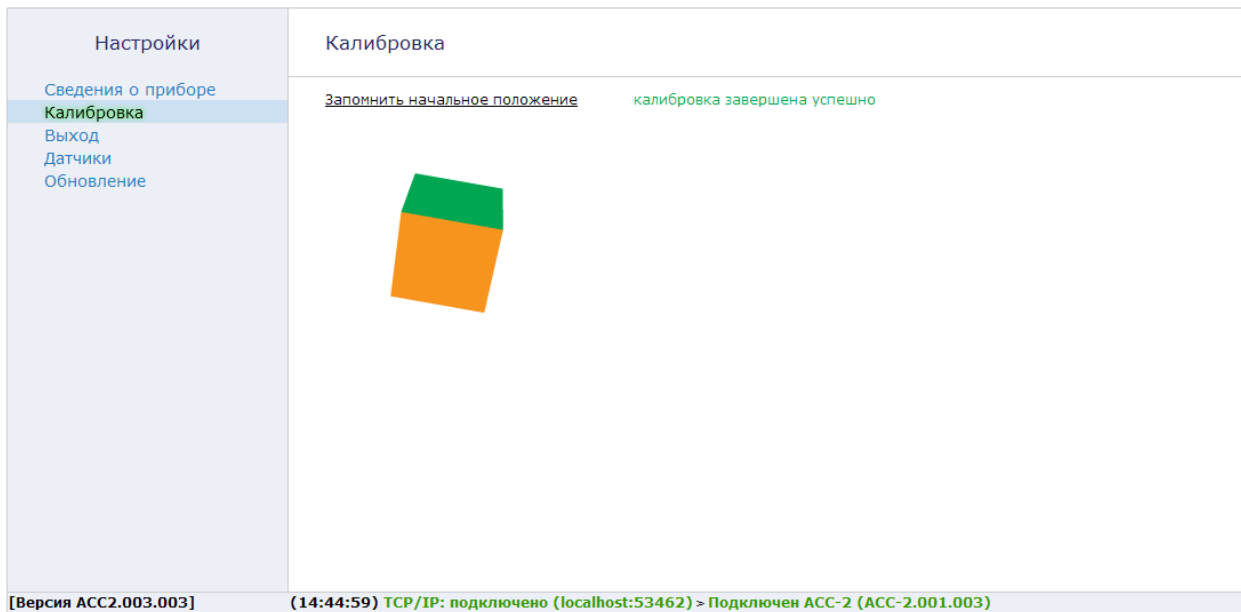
Настройки

Сведения о приборе
Калибровка
Выход
Датчики
Обновление

Калибровка

Запомнить начальное положение

калибровка завершена успешно

[Версия ACC2.003.003]

(14:44:59) TCP/IP: подключено (localhost:53462) > Подключен ACC-2 (ACC-2.001.003)